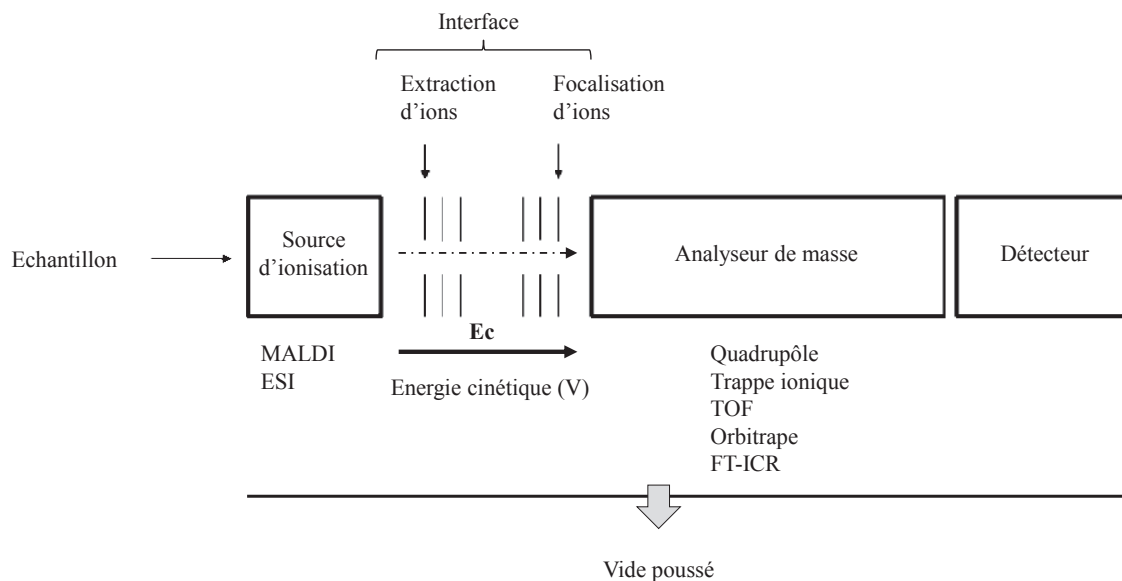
Interface

Extraction d'ions

Focalisation d'ions

Echantillon

Source d'ionisation

Analyseur de masse

Détecteur

Ec

MALDI
ESI

Energie cinétique (V)

Quadrupôle
Trappe ionique
TOF
Orbitrape
FT-ICR

Vide poussé